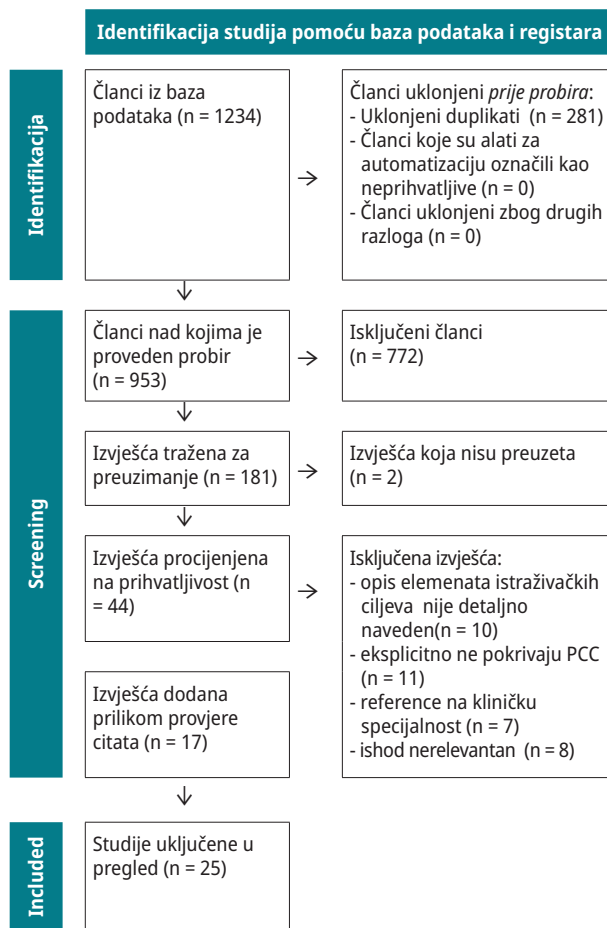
Identifikacija studija pomoću baza podataka i registara

Identifikacija

Članci iz baza podataka (n = 1234)

Članci uklonjeni *prije probira*:
- Uklonjeni duplikati (n = 281)
- Članci koje su alati za automatizaciju označili kao neprihvatljive (n = 0)
- Članci uklonjeni zbog drugih razloga (n = 0)

Screening

Članci nad kojima je proveden probir (n = 953)

Isključeni članci (n = 772)

Izvješća tražena za preuzimanje (n = 181)

Izvješća koja nisu preuzeta (n = 2)

Izvješća procijenjena na prihvatljivost (n = 44)

Isključena izvješća:
- opis elemenata istraživačkih ciljeva nije detaljno naveden(n = 10)
- eksplicitno ne pokrivaju PCC (n = 11)
- reference na kliničku specijalnost (n = 7)
- ishod nerelevantan (n = 8)

Izvješća dodana prilikom provjere citata (n = 17)

Included

Studije uključene u pregled (n = 25)